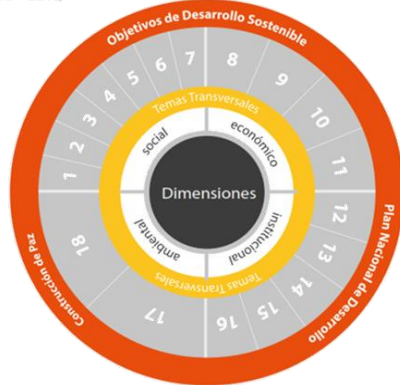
Objetivos de Desarrollo Sostenible

1
2
3
4
5
6
7
8
9
10
11
12
13
14
15
16
17
18

Temas Transversales

social
económico

Dimensiones

ambiental
institucional

Temas Transversales

Plan Nacional de Desarrollo

Construcción de paz